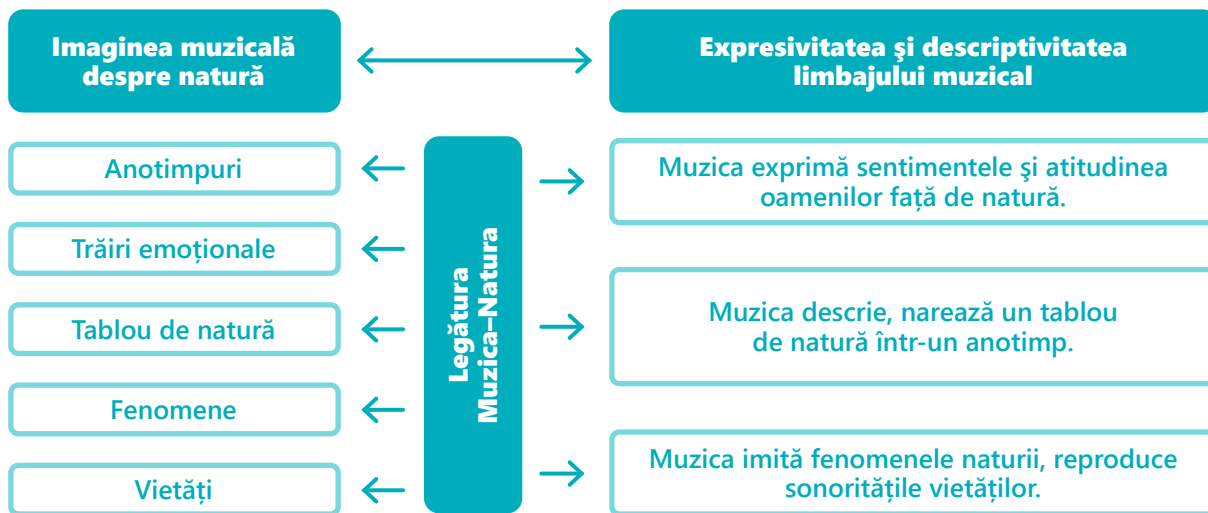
Imaginea muzicală despre natură

Expresivitatea şi descriptivitatea limbajului muzical

Anotimpuri

Trăiri emoționale

Tablou de natură

Fenomene

Vietăți

Legătura Muzica–Natura

Muzica exprimă sentimentele şi atitudinea oamenilor față de natură.

Muzica descrie, narează un tablou de natură într-un anotimp.

Muzica imită fenomenele naturii, reproduce sonoritățile vietăților.